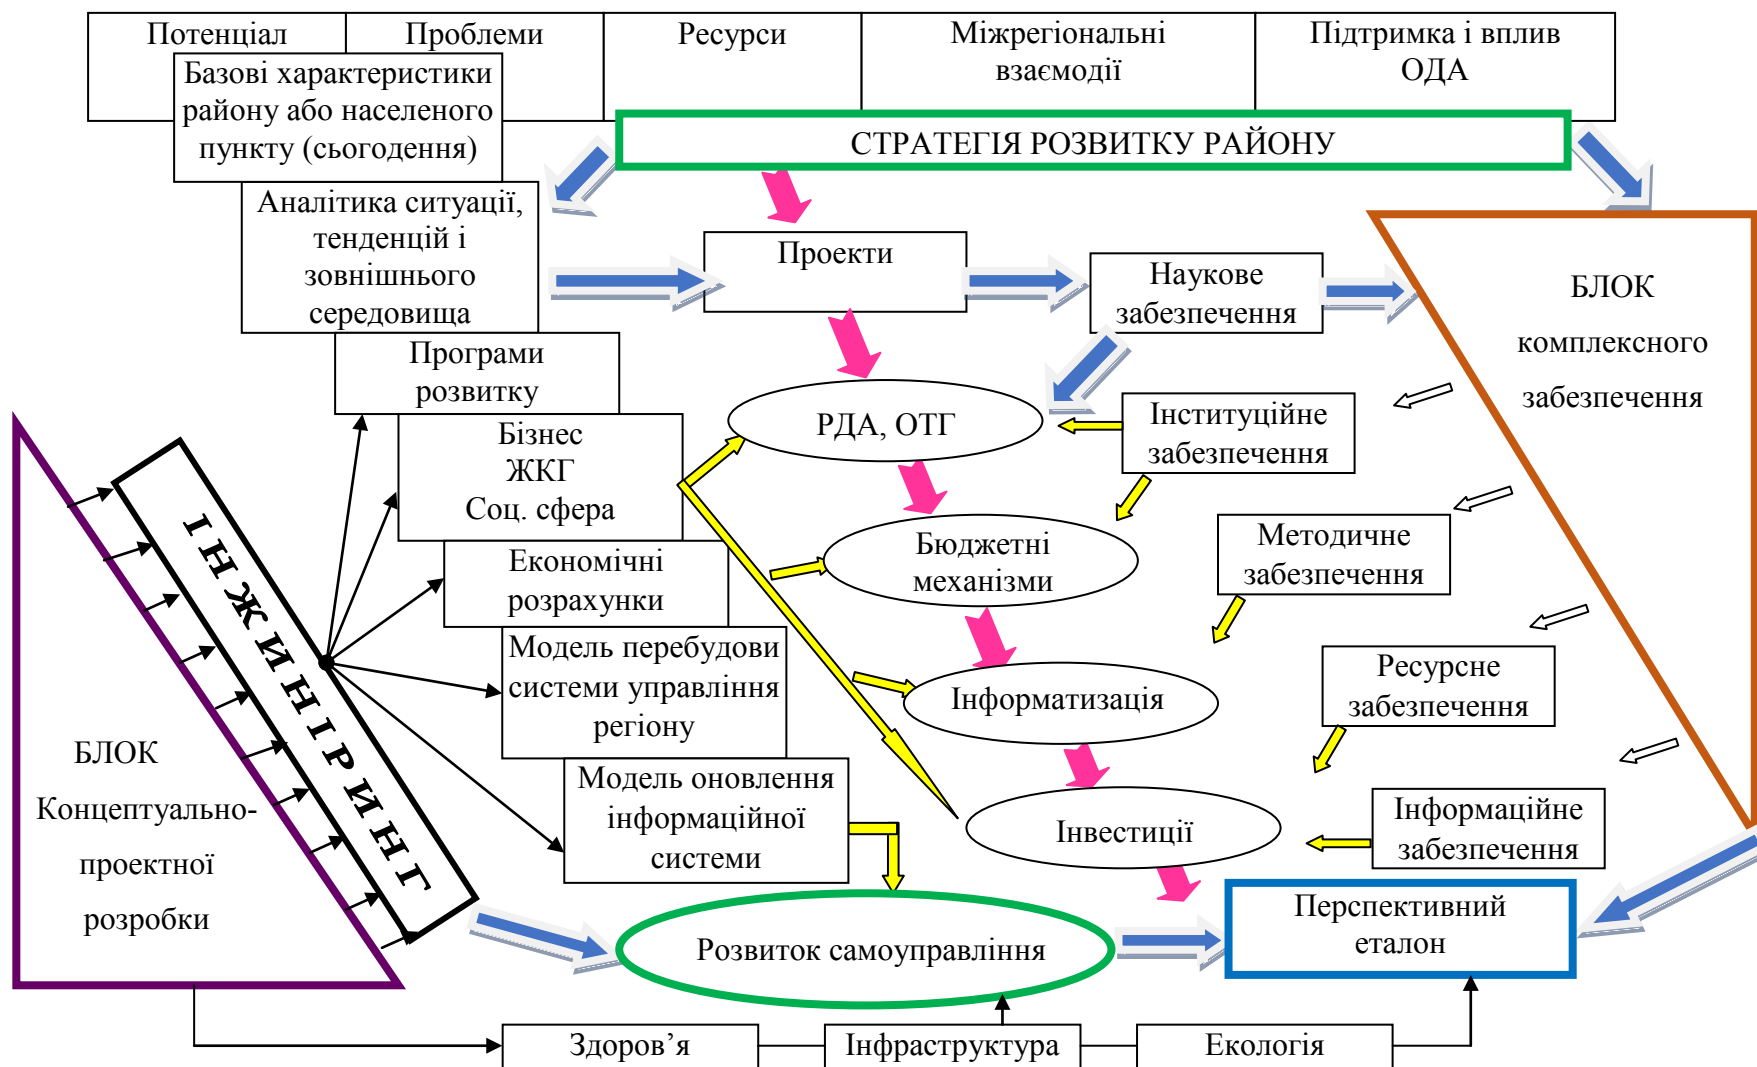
Потенціал
Проблеми
Ресурси
Міжрегіональні взаємодії
Підтримка і вплив ОДА
Базові характеристики району або населеного пункту (сьогодення)
СТРАТЕГІЯ РОЗВИТКУ РАЙОНУ
Аналітика ситуації, тенденцій і зовнішнього середовища
Проекти
Наукове забезпечення
БЛОК комплексного забезпечення
Програми розвитку
РДА, ОТГ
Інституційне забезпечення
Бізнес
ЖКГ
Соц. сфера
ІНЖИНІРИНГ
Бюджетні механізми
Методичне забезпечення
Економічні розрахунки
Модель перебудови системи управління регіону
Інформатизація
Ресурсне забезпечення
БЛОК Концептуально-проектної розробки
Модель оновлення інформаційної системи
Інвестиції
Інформаційне забезпечення
Розвиток самоуправління
Перспективний еталон
Здоров'я
Інфраструктура
Екологія